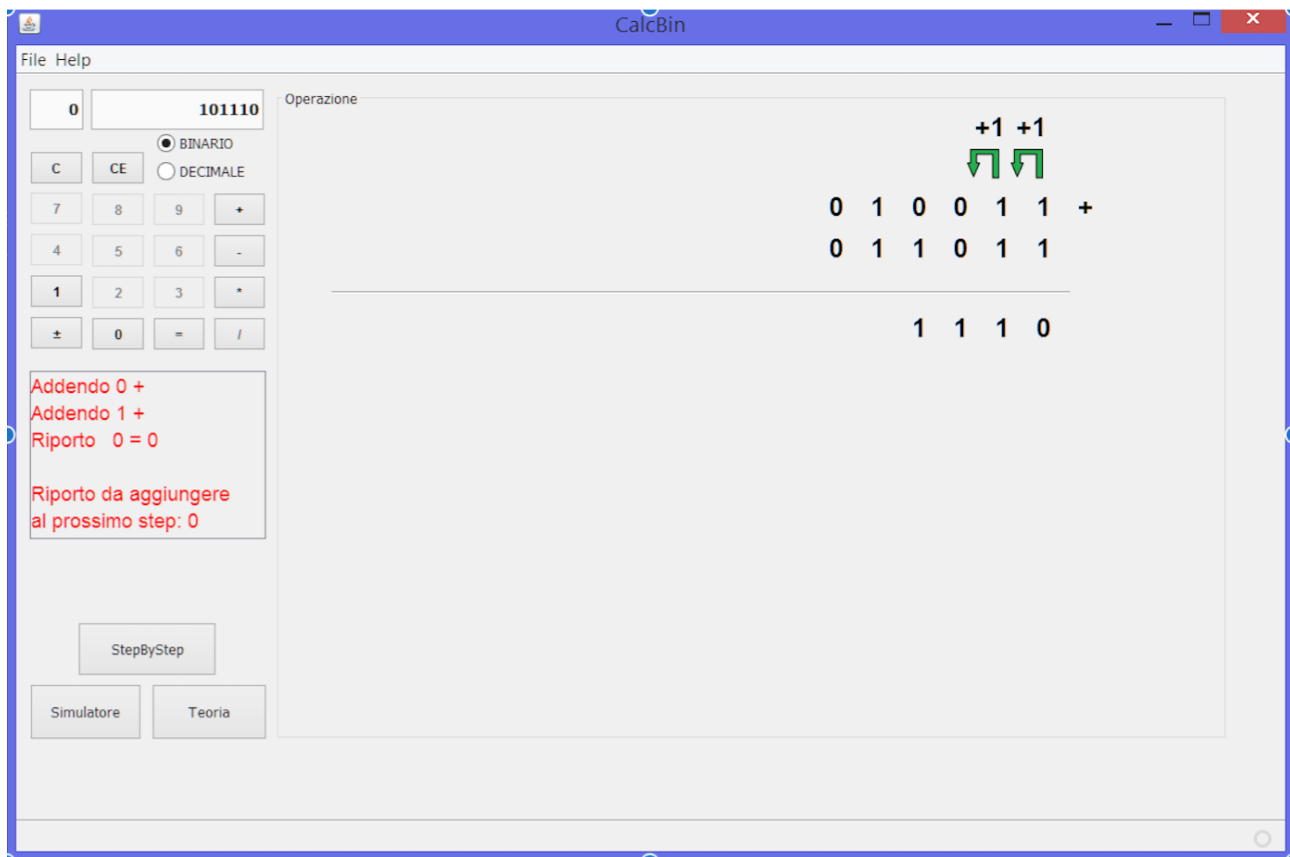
CalcBin

File Help

0
101110
BINARIO
DECIMALE

| C | CE | | |
|---|---|---|---|
| 7 | 8 | 9 | + |
| 4 | 5 | 6 | - |
| 1 | 2 | 3 | * |
| ± | 0 | = | / |

Addendo 0 +
Addendo 1 +
Riporto 0 = 0

Riporto da aggiungere al prossimo step: 0

StepByStep

Simulatore
Teoria

Operazione

+1 +1

0 1 0 0 1 1 +
0 1 1 0 1 1

1 1 1 0